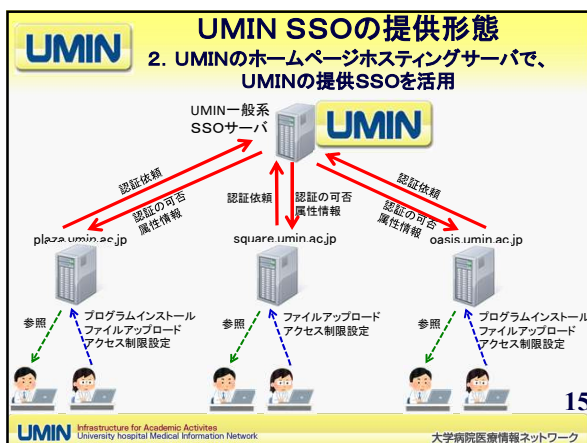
UMIN

UMIN SSOの提供形態

2. UMINのホームページホスティングサーバで、UMINの提供SSOを活用

UMIN一般系SSOサーバ

UMIN

認証依頼

認証の可否属性情報

認証依頼

認証の可否属性情報

認証依頼

認証の可否属性情報

plaza.umin.ac.jp

square.umin.ac.jp

oasis.umin.ac.jp

参照

プログラムインストール
ファイルアップロード
アクセス制限設定

参照

ファイルアップロード
アクセス制限設定

参照

プログラムインストール
ファイルアップロード
アクセス制限設定

15

UMIN Infrastructure for Academic Activites
University hospital Medical Information Network

大学病院医療情報ネットワーク